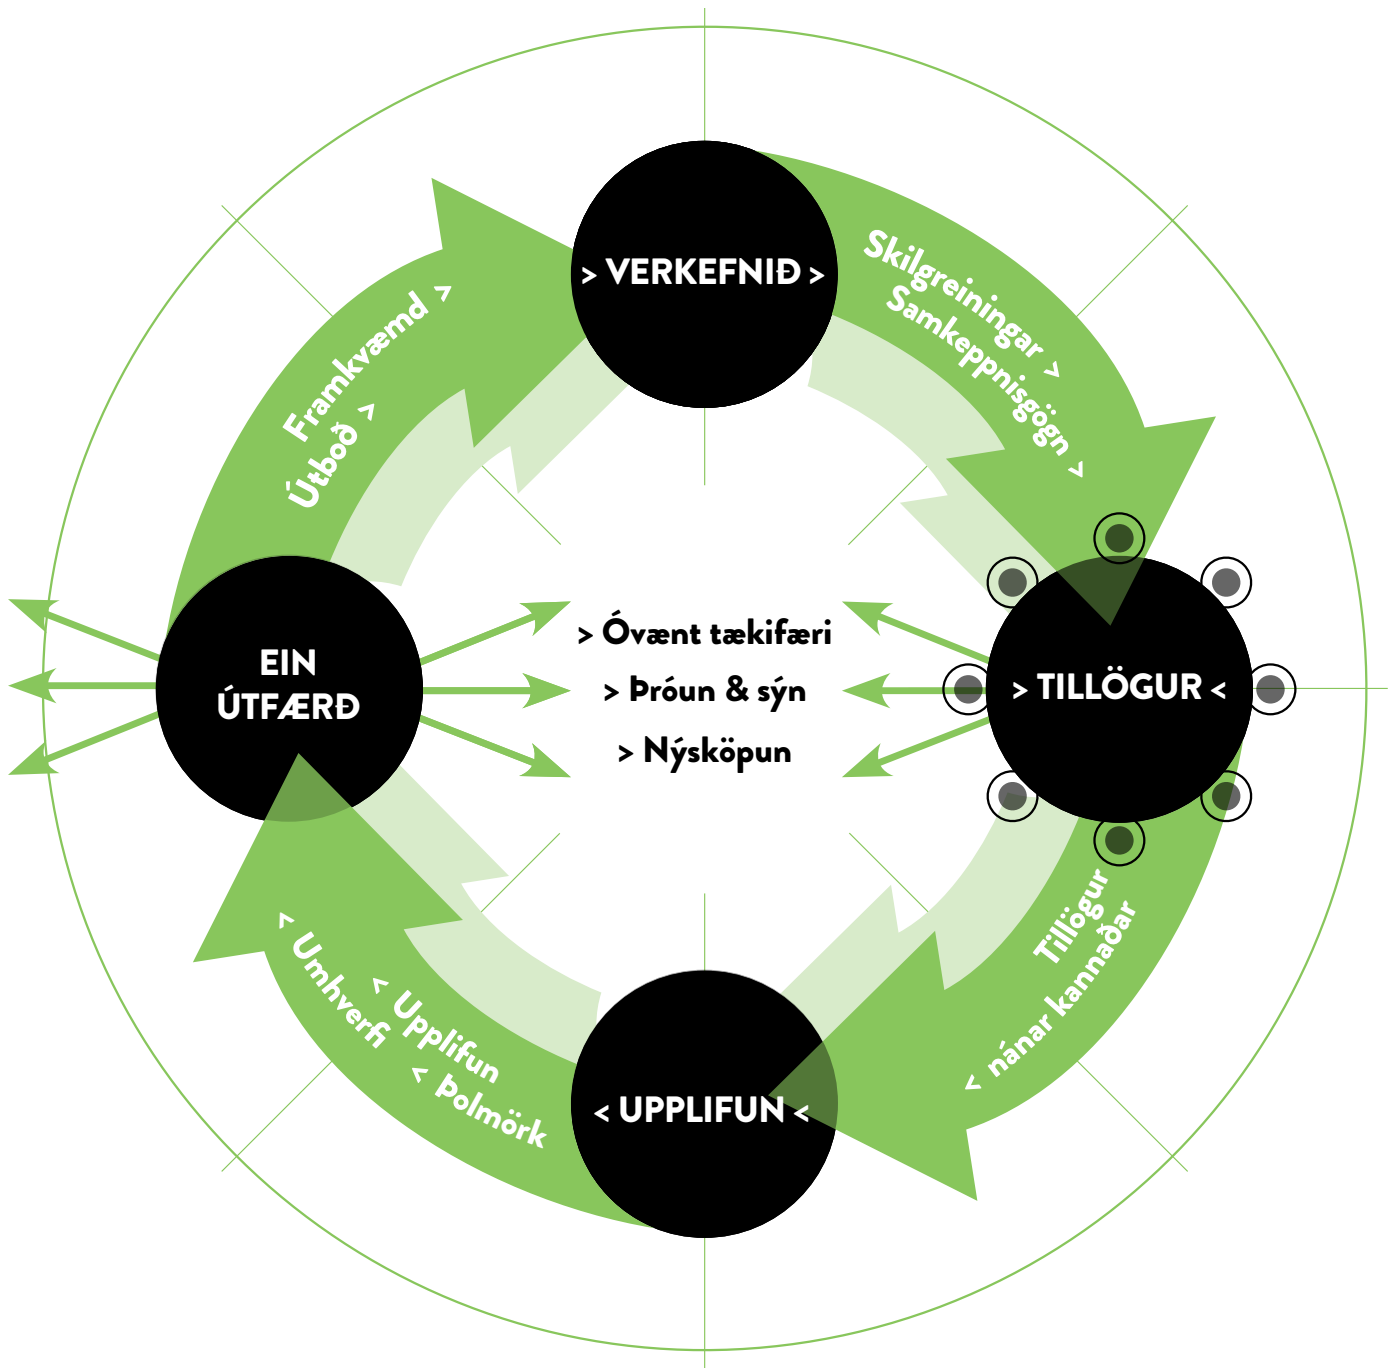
> VERKEFNIÐ >

Skilgreiningar >
Samkeppnisgögn >

> TILLÖGUR <

Tillögur
< nánar kannaðar

< UPPLIFUN <

< Upplifun
< Þolmörk
< Umhverfi

EIN
ÚTFÆRÐ

Framkvæmd >
Útboð >

> Óvænt tækifæri
> Þróun & sýn
> Nýsköpun